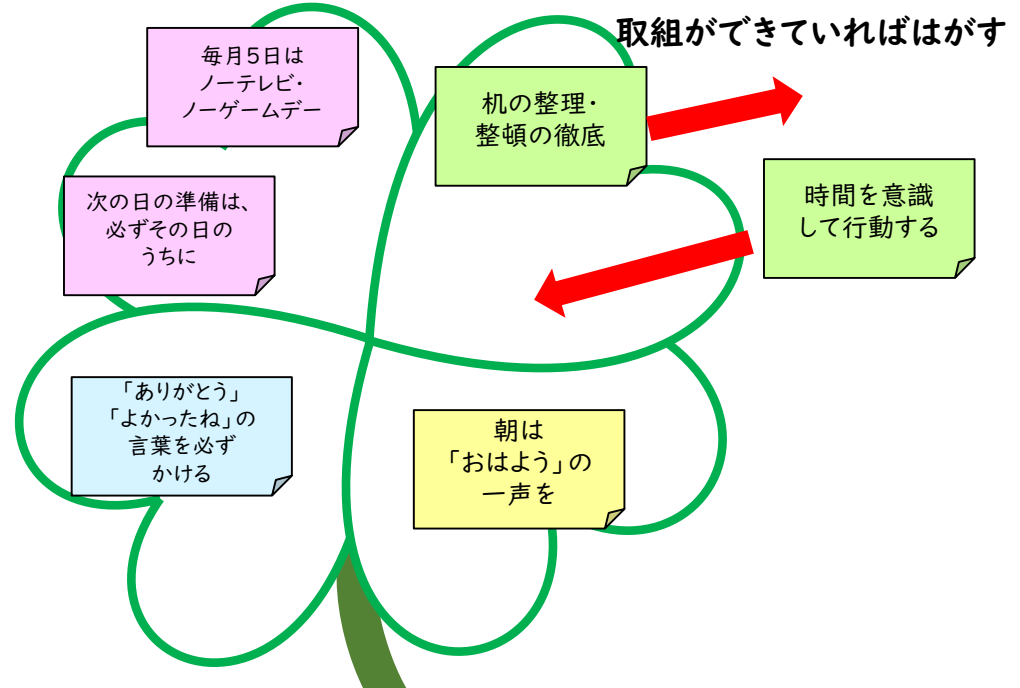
取組ができていればはがす

毎月5日は
ノーテレビ・
ノーゲームデー

机の整理・
整頓の徹底

次の日の準備は、
必ずその日の
うちに

時間を意識
して行動する

「ありがとう」
「よかったね」の
言葉を必ず
かける

朝は
「おはよう」の
一声を